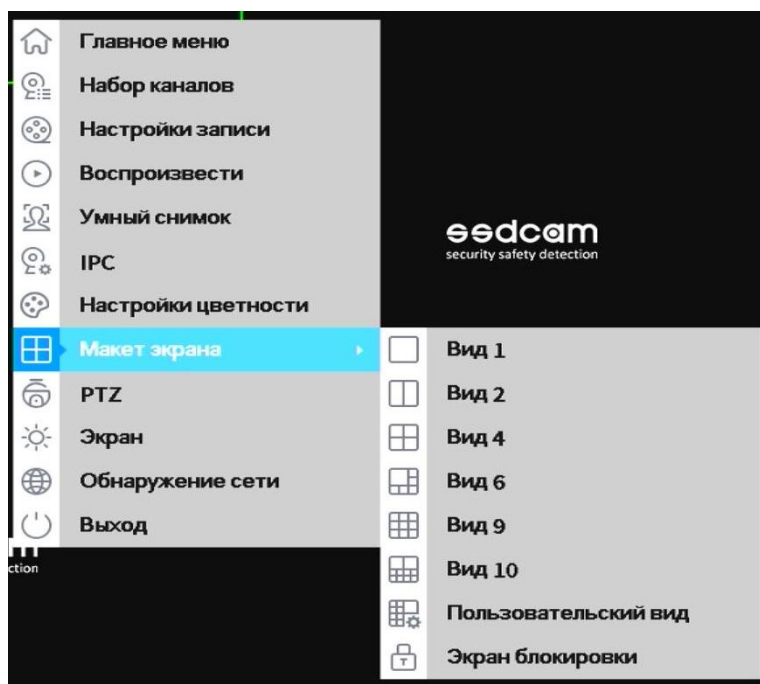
Главное меню
Набор каналов
Настройки записи
Воспроизвести
Умный снимок
IPC
Настройки цветности
Макет экрана
PTZ
Экран
Обнаружение сети
Выход

ssdcam
security safety detection

Вид 1
Вид 2
Вид 4
Вид 6
Вид 9
Вид 10
Пользовательский вид
Экран блокировки

ction